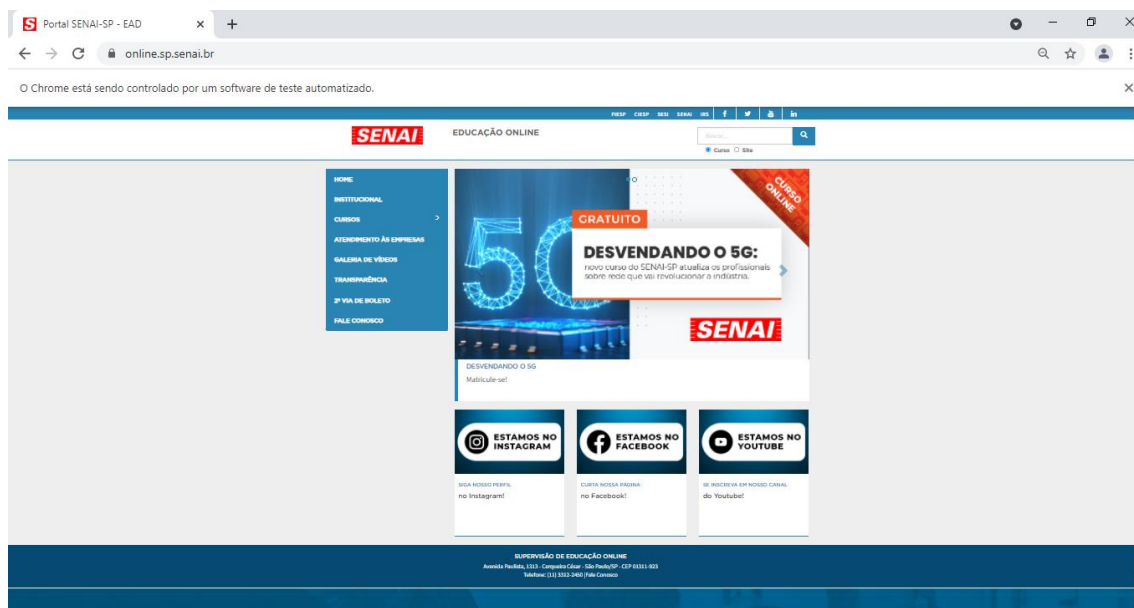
Portal SENAI-SP - EAD

online.sp.senai.br

O Chrome está sendo controlado por um software de teste automatizado.

FIESP CIESP SESI SENAI IRS

SENAI EDUCAÇÃO ONLINE

Buscar...

Curso Site

HOME
INSTITUCIONAL
CURSOS
ATENDIMENTO ÀS EMPRESAS
GALERIA DE VÍDEOS
TRANSPARÊNCIA
2ª VIA DE BOLETO
FALE CONOSCO

CURSO ONLINE

GRATUITO

DESVENDANDO O 5G:
novo curso do SENAI-SP atualiza os profissionais sobre rede que vai revolucionar a indústria.

SENAI

DESVENDANDO O 5G
Matricule-se!

ESTAMOS NO INSTAGRAM
SIGA NOSSO PERFIL
no Instagram!

ESTAMOS NO FACEBOOK
CURTA NOSSA PÁGINA
no Facebook!

ESTAMOS NO YOUTUBE
SE INSCREVA EM NOSSO CANAL
do Youtube!

SUPERVISÃO DE EDUCAÇÃO ONLINE
Avenida Paulista, 1313 - Cerqueira César - São Paulo/SP - CEP 01311-923
Telefone: (11) 3322-2450 | Fale Conosco